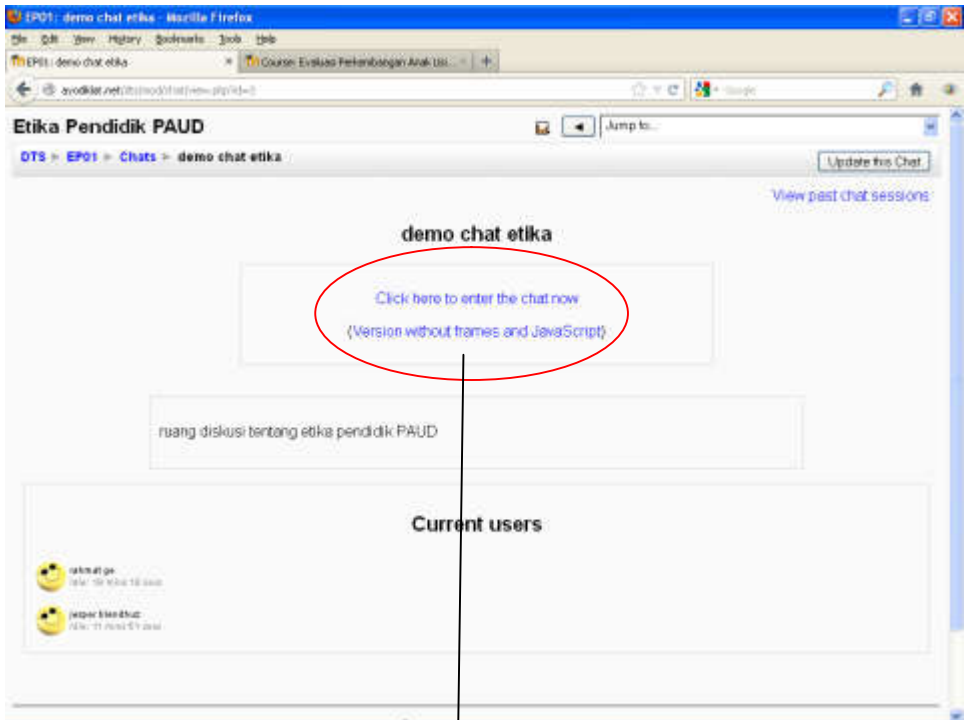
EP01: demo chat etika - Mozilla Firefox

File Edit View History Bookmarks Tools Help

EP01: demo chat etika

Course: Evaluasi Perkembangan Anak Usi...

ayodiklat.net/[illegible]

Google

Etika Pendidik PAUD

Jump to...

DTS ► EP01 ► Chats ► demo chat etika

Update this Chat

View past chat sessions

demo chat etika

Click here to enter the chat now

(Version without frames and JavaScript)

ruang diskusi tentang etika pendidik PAUD

Current users

rahmat ge
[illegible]

jesper blandthuz
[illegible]